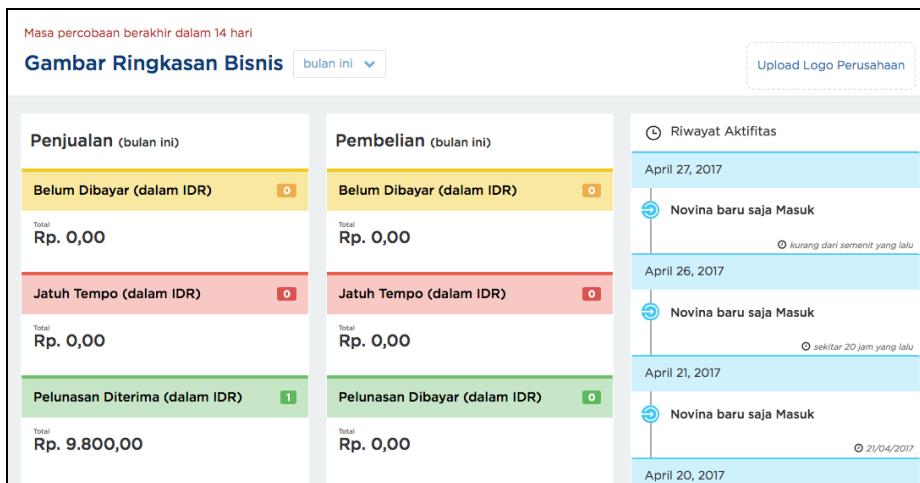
Masa percobaan berakhir dalam 14 hari

Gambar Ringkasan Bisnis bulan ini

Upload Logo Perusahaan

Penjualan (bulan ini)

Belum Dibayar (dalam IDR) 0

Total
Rp. 0,00

Jatuh Tempo (dalam IDR) 0

Total
Rp. 0,00

Pelunasan Diterima (dalam IDR) 1

Total
Rp. 9.800,00

Pembelian (bulan ini)

Belum Dibayar (dalam IDR) 0

Total
Rp. 0,00

Jatuh Tempo (dalam IDR) 0

Total
Rp. 0,00

Pelunasan Dibayar (dalam IDR) 0

Total
Rp. 0,00

Riwayat Aktifitas

April 27, 2017

Novina baru saja Masuk

kurang dari semenit yang lalu

April 26, 2017

Novina baru saja Masuk

sekitar 20 jam yang lalu

April 21, 2017

Novina baru saja Masuk

21/04/2017

April 20, 2017